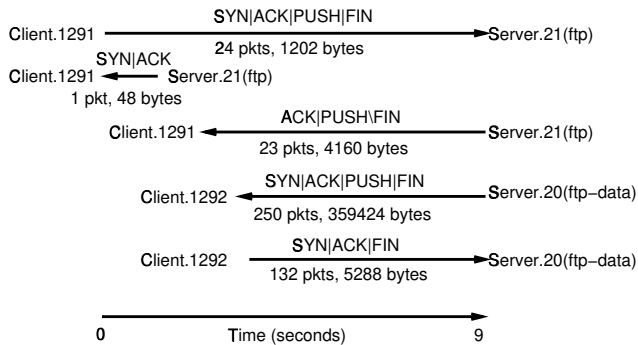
Client.1291 SYN|ACK|PUSH|FIN Server.21(ftp)
24 pkts, 1202 bytes

SYN|ACK
Client.1291 Server.21(ftp)
1 pkt, 48 bytes

Client.1291 ACK|PUSH\FIN Server.21(ftp)
23 pkts, 4160 bytes

Client.1292 SYN|ACK|PUSH|FIN Server.20(ftp–data)
250 pkts, 359424 bytes

Client.1292 SYN|ACK|FIN Server.20(ftp–data)
132 pkts, 5288 bytes

0 Time (seconds) 9